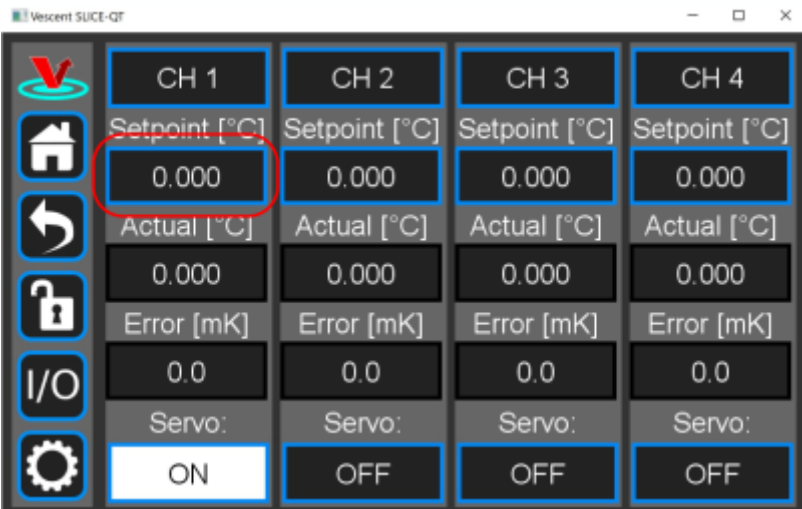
Vescent SLICE-QT

I/O

| CH 1 | CH 2 | CH 3 | CH 4 |
|---|---|---|---|
| Setpoint [°C] | Setpoint [°C] | Setpoint [°C] | Setpoint [°C] |
| 0.000 | 0.000 | 0.000 | 0.000 |
| Actual [°C] | Actual [°C] | Actual [°C] | Actual [°C] |
| 0.000 | 0.000 | 0.000 | 0.000 |
| Error [mK] | Error [mK] | Error [mK] | Error [mK] |
| 0.0 | 0.0 | 0.0 | 0.0 |
| Servo: | Servo: | Servo: | Servo: |
| ON | OFF | OFF | OFF |